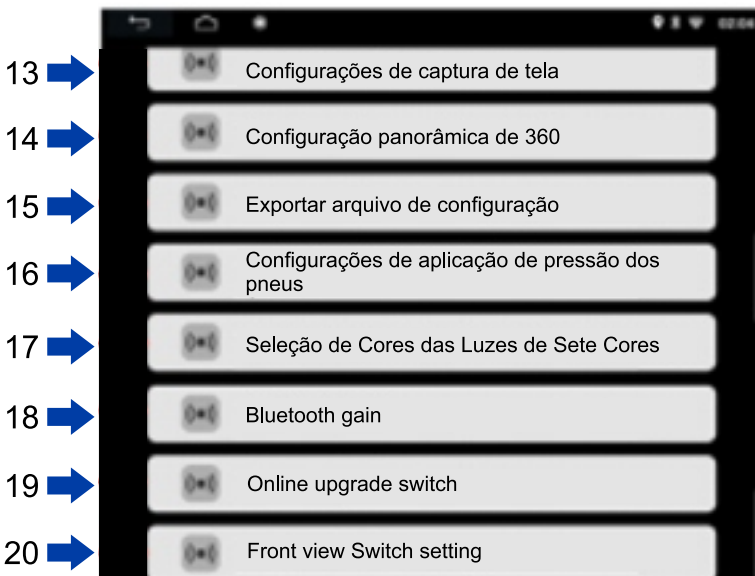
02:04

13 Configurações de captura de tela

14 Configuração panorâmica de 360

15 Exportar arquivo de configuração

16 Configurações de aplicação de pressão dos pneus

17 Seleção de Cores das Luzes de Sete Cores

18 Bluetooth gain

19 Online upgrade switch

20 Front view Switch setting